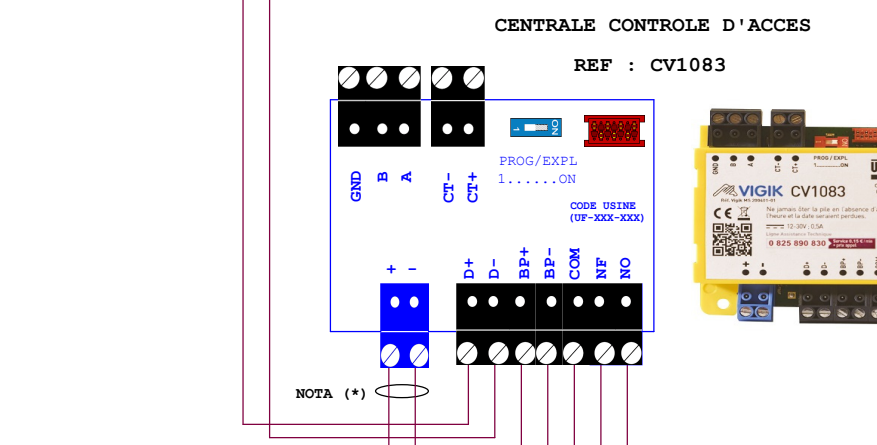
CENTRALE CONTROLE D'ACCES

REF : CV1083

ON

PROG/EXPL
1......ON

GND B A CT- CT+

CODE USINE
(UF-XXX-XXX)

+ -

D+ D- BP+ BP- COM NF NO

NOTA (*)

GND B A CT- CT+

PROG / EXPL
1 ON

VIGIK CV1083

Ne jamais ôter la pile en l'absence d'alimentation, l'heure et la date seraient perdues.

12-30V 0,5A

0 825 890 830

+ -